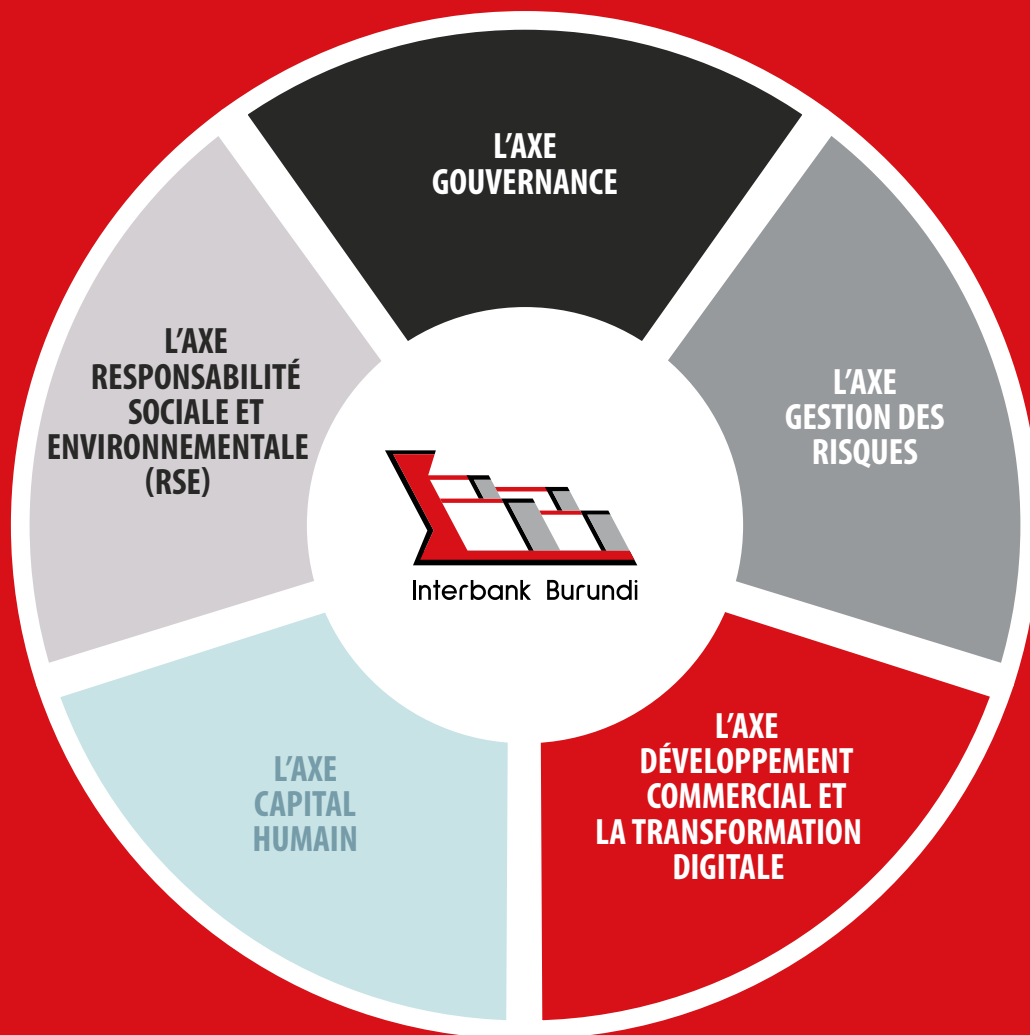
L'AXE GOUVERNANCE

L'AXE GESTION DES RISQUES

L'AXE DÉVELOPPEMENT COMMERCIAL ET LA TRANSFORMATION DIGITALE

L'AXE CAPITAL HUMAIN

L'AXE RESPONSABILITÉ SOCIALE ET ENVIRONNEMENTALE (RSE)

Interbank Burundi